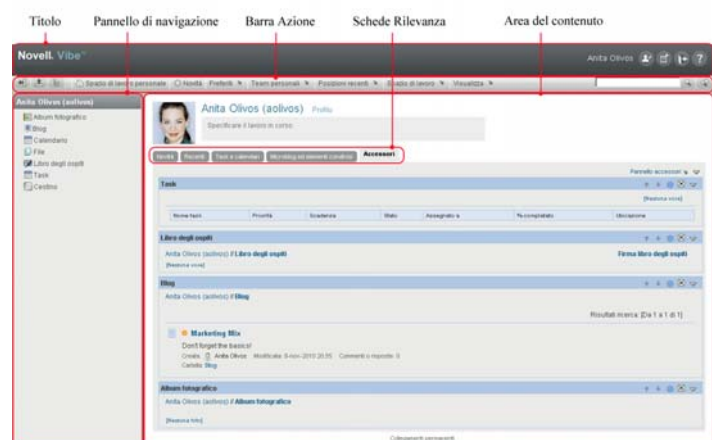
Titolo Pannello di navigazione Barra Azione Schede Rilevanza Area del contenuto

Novell. Vibe™

Anita Olivos

Spazio di lavoro personale Novità Preferiti Team personali Posizioni recenti Spazio di lavoro Visualizza

Anita Olivos (aolivos)

Album fotografico
Blog
Calendario
File
Libro degli ospiti
Task
Cestino

Anita Olivos (aolivos) Profilo

Specificare il lavoro in corso.

Novità Recenti Task e calendari Microblog ed elementi condivisi Accessori

Pannello accessori

Task

[Nuova voce]

| Nome task | Priorità | Scadenza | Stato | Assegnato a | % completato | Ubicazione |
|---|---|---|---|---|---|---|

Libro degli ospiti

Anita Olivos (aolivos) // Libro degli ospiti Firma libro degli ospiti

[Nuova voce]

Blog

Anita Olivos (aolivos) // Blog

Risultati ricerca: [Da 1 a 1 di 1]

Marketing Mix

Don't forget the basics!

Creato: Anita Olivos Modificato: 8-nov-2010 20:55 Commenti e risposte: 0

Cartella: Blog

Album fotografico

Anita Olivos (aolivos) // Album fotografico

[Nuova foto]

Collegamenti permanenti